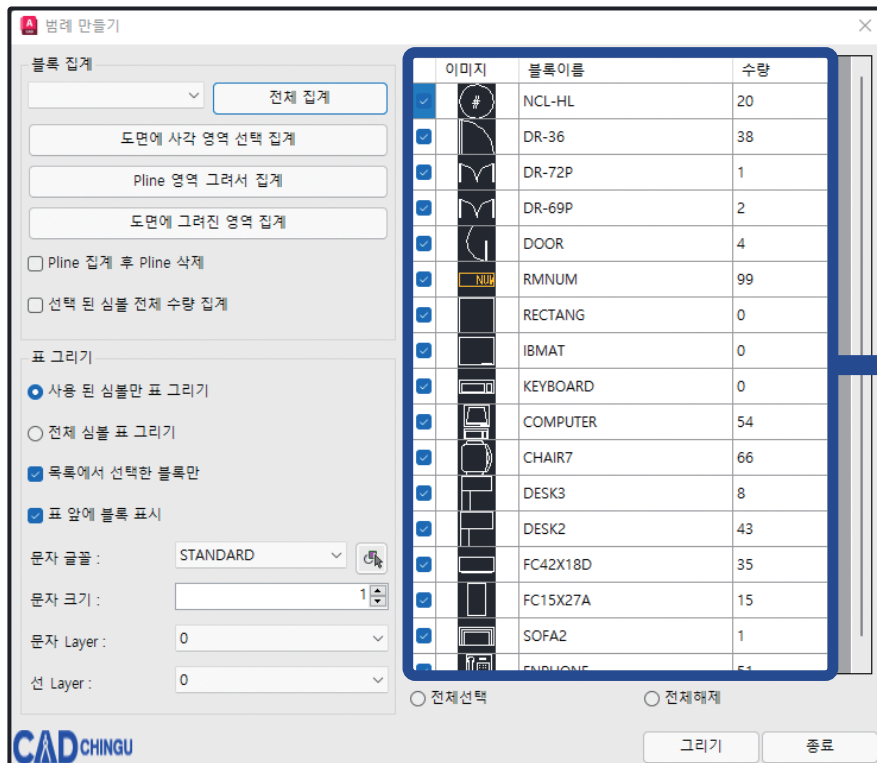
범례 만들기

블록 집계

전체 집계

도면에 사각 영역 선택 집계

Pline 영역 그려서 집계

도면에 그려진 영역 집계

Pline 집계 후 Pline 삭제

선택 된 심볼 전체 수량 집계

표 그리기

사용 된 심볼만 표 그리기

전체 심볼 표 그리기

목록에서 선택한 블록만

표 앞에 블록 표시

문자 글꼴 : STANDARD

문자 크기 : 1

문자 Layer : 0

선 Layer : 0

| | 이미지 | 블록이름 | 수량 |
|---|---|---|---|
| | # | NCL-HL | 20 |
| | | DR-36 | 38 |
| | | DR-72P | 1 |
| | | DR-69P | 2 |
| | | DOOR | 4 |
| | NUM | RMNUM | 99 |
| | | RECTANG | 0 |
| | | IBMAT | 0 |
| | | KEYBOARD | 0 |
| | | COMPUTER | 54 |
| | | CHAIR7 | 66 |
| | | DESK3 | 8 |
| | | DESK2 | 43 |
| | | FC42X18D | 35 |
| | | FC15X27A | 15 |
| | | SOFA2 | 1 |
| | | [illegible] | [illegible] |

전체선택

전체해제

CADCHINGU

그리기

종료